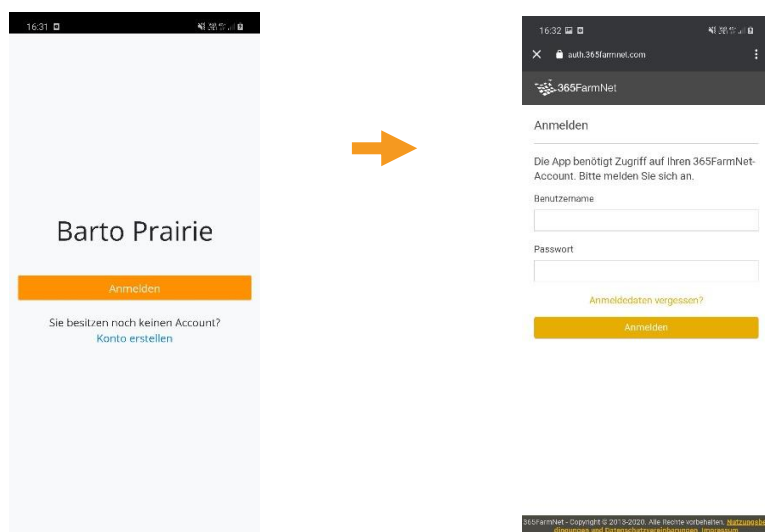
16:31

Barto Prairie

Anmelden

Sie besitzen noch keinen Account?
Konto erstellen

16:32

auth.365farmnet.com

365FarmNet

Anmelden

Die App benötigt Zugriff auf Ihren 365FarmNet-Account. Bitte melden Sie sich an.

Benutzername

Passwort

Anmeldedaten vergessen?

Anmelden

365FarmNet - Copyright © 2013-2020. Alle Rechte vorbehalten. Nutzungsbe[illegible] dingungen und Datenschutzvereinbarungen. Impressum